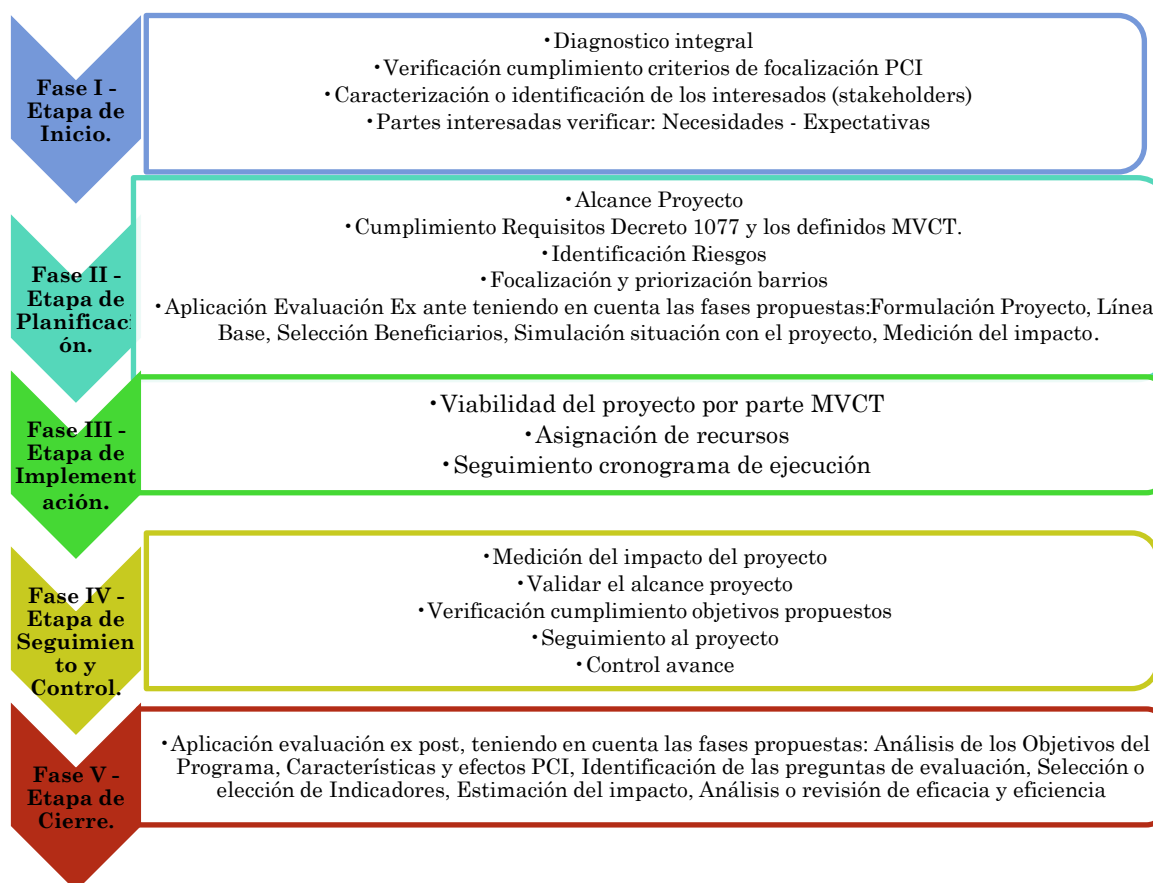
Fase I - Etapa de Inicio.

•Diagnostico integral
•Verificación cumplimiento criterios de focalización PCI
•Caracterización o identificación de los interesados (stakeholders)
•Partes interesadas verificar: Necesidades - Expectativas

Fase II - Etapa de Planificaci ón.

•Alcance Proyecto
•Cumplimiento Requisitos Decreto 1077 y los definidos MVCT.
•Identificación Riesgos
•Focalización y priorización barrios
•Aplicación Evaluación Ex ante teniendo en cuenta las fases propuestas:Formulación Proyecto, Línea Base, Selección Beneficiarios, Simulación situación con el proyecto, Medición del impacto.

Fase III - Etapa de Implementación.

•Viabilidad del proyecto por parte MVCT
•Asignación de recursos
•Seguimiento cronograma de ejecución

Fase IV - Etapa de Seguimiento y Control.

•Medición del impacto del proyecto
•Validar el alcance proyecto
•Verificación cumplimiento objetivos propuestos
•Seguimiento al proyecto
•Control avance

Fase V - Etapa de Cierre.

•Aplicación evaluación ex post, teniendo en cuenta las fases propuestas: Análisis de los Objetivos del Programa, Características y efectos PCI, Identificación de las preguntas de evaluación, Selección o elección de Indicadores, Estimación del impacto, Análisis o revisión de eficacia y eficiencia